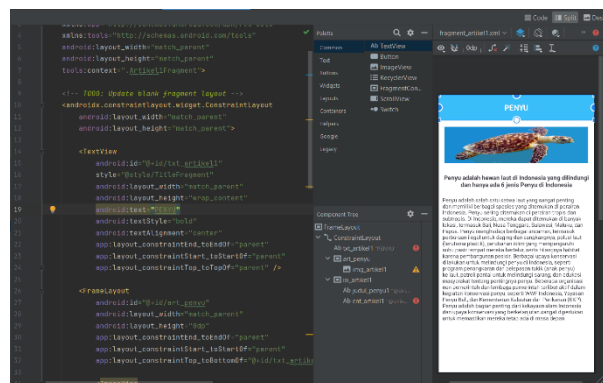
xmlns:tools="http://schemas.android.com/tools"
android:layout_width="match_parent"
android:layout_height="match_parent"
tools:context=".ArtikelFragment">

<!-- TODO: Update blank fragment layout -->
<androidx.constraintlayout.widget.ConstraintLayout
android:layout_width="match_parent"
android:layout_height="match_parent">

<TextView
android:id="@+id/txt_artikel1"
style="@style/TitleFragment"
android:layout_width="match_parent"
android:layout_height="wrap_content"
android:text="PENYU"
android:textStyle="bold"
android:textAlignment="center"
app:layout_constraintEnd_toEndOf="parent"
app:layout_constraintStart_toStartOf="parent"
app:layout_constraintTop_toTopOf="parent" />

<FrameLayout
android:id="@+id/art_penyu"
android:layout_width="match_parent"
android:layout_height="0dp"
app:layout_constraintEnd_toEndOf="parent"
app:layout_constraintStart_toStartOf="parent"
app:layout_constraintTop_toBottomOf="@+id/txt_artikel

4
5
6
7
8
9
10
11
12
13
14
15
16
17
18
19
20
21
22
23
24
25
26
27
28
29
30
31

Palette
Common
Text
Buttons
Widgets
Layouts
Containers
Helpers
Google
Legacy
Ab TextView
Button
ImageView
RecyclerView
FragmentCon...
ScrollView
Switch

Component Tree
FrameLayout
ConstraintLayout
Ab txt_artikel1 "PENYU"
art_penyu
img_artikel1
ln_artikel1
Ab judul_penyu1 "Peny..."
Ab txt_artikel1 "Peny..."

Code Split Design
fragment_artikel1.xml
0dp

PENYU

Penyu adalah hewan laut di Indonesia yang dilindungi dan hanya ada 6 jenis Penyu di Indonesia

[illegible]